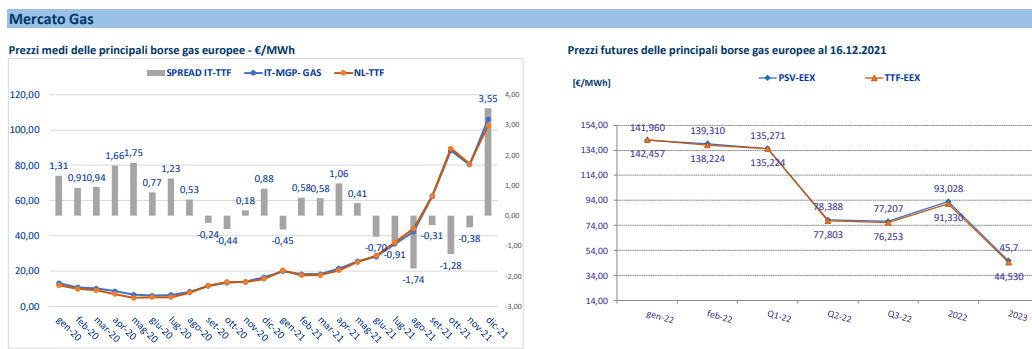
Mercato Gas

Prezzi medi delle principali borse gas europee - €/MWh

SPREAD IT-TTF
IT-MGP- GAS
NL-TTF

120,00
100,00
80,00
60,00
40,00
20,00
0,00

4,00
3,00
2,00
1,00
0,00
-1,00
-2,00
-3,00

1,31
0,91
0,94
1,66
1,75
0,77
1,23
0,53
-0,24
-0,44
0,18
0,88
-0,45
0,58
0,58
1,06
0,41
-0,70
-0,91
-1,74
-0,31
-1,28
-0,38
3,55

gen-20
feb-20
mar-20
apr-20
mag-20
giu-20
lug-20
ago-20
set-20
ott-20
nov-20
dic-20
gen-21
feb-21
mar-21
apr-21
mag-21
giu-21
lug-21
ago-21
set-21
ott-21
nov-21
dic-21

Prezzi futures delle principali borse gas europee al 16.12.2021

[€/MWh]

PSV-EEX
TTF-EEX

154,00
134,00
114,00
94,00
74,00
54,00
34,00
14,00

141,960
142,457
139,310
138,224
135,271
135,224
78,388
77,803
77,207
76,253
93,028
91,330
45,7
44,530

gen-22
feb-22
Q1-22
Q2-22
Q3-22
2022
2023